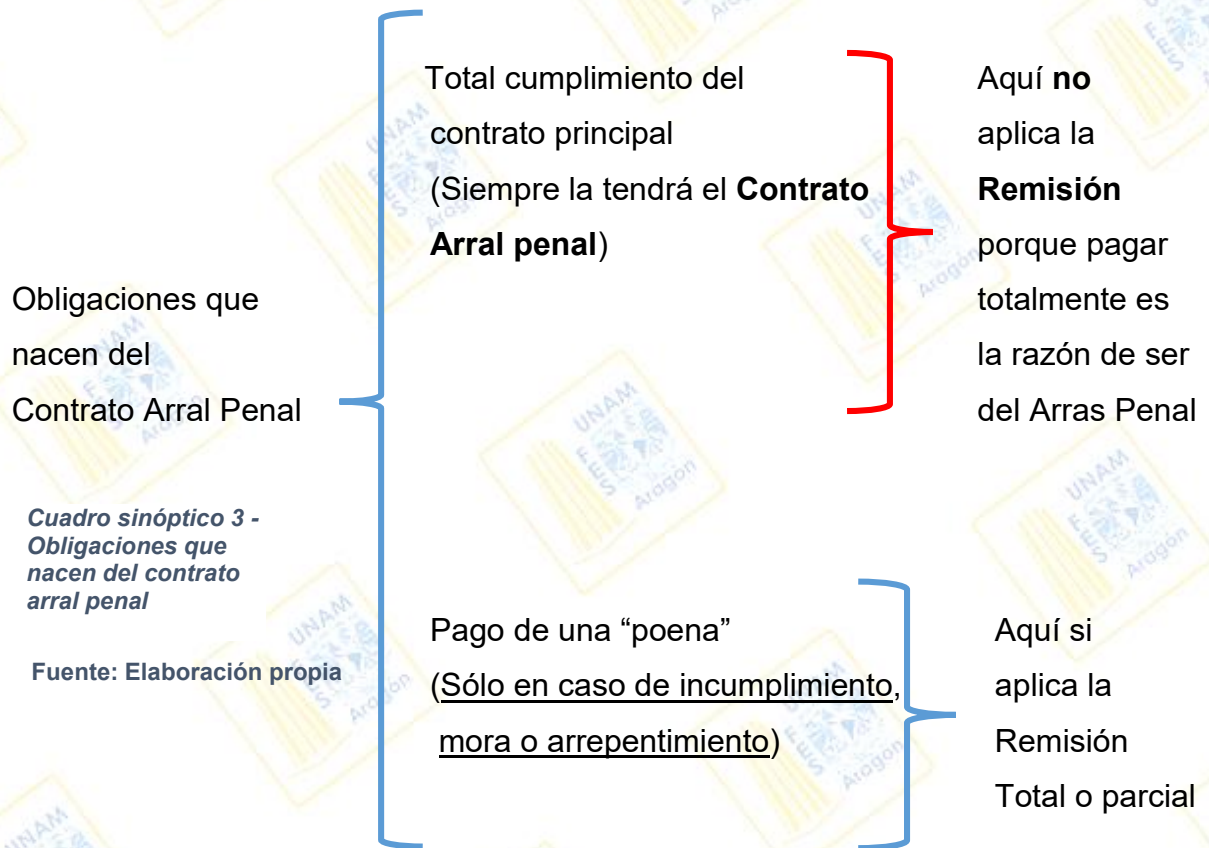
Obligaciones que nacen del Contrato Arral Penal

Cuadro sinóptico 3 - Obligaciones que nacen del contrato arral penal

Fuente: Elaboración propia

Total cumplimiento del contrato principal (Siempre la tendrá el **Contrato Arral penal**)

Aquí **no** aplica la **Remisión** porque pagar totalmente es la razón de ser del Arras Penal

Pago de una “poena” (Sólo en caso de incumplimiento, mora o arrepentimiento)

Aquí si aplica la Remisión Total o parcial

UNAM FES Aragón